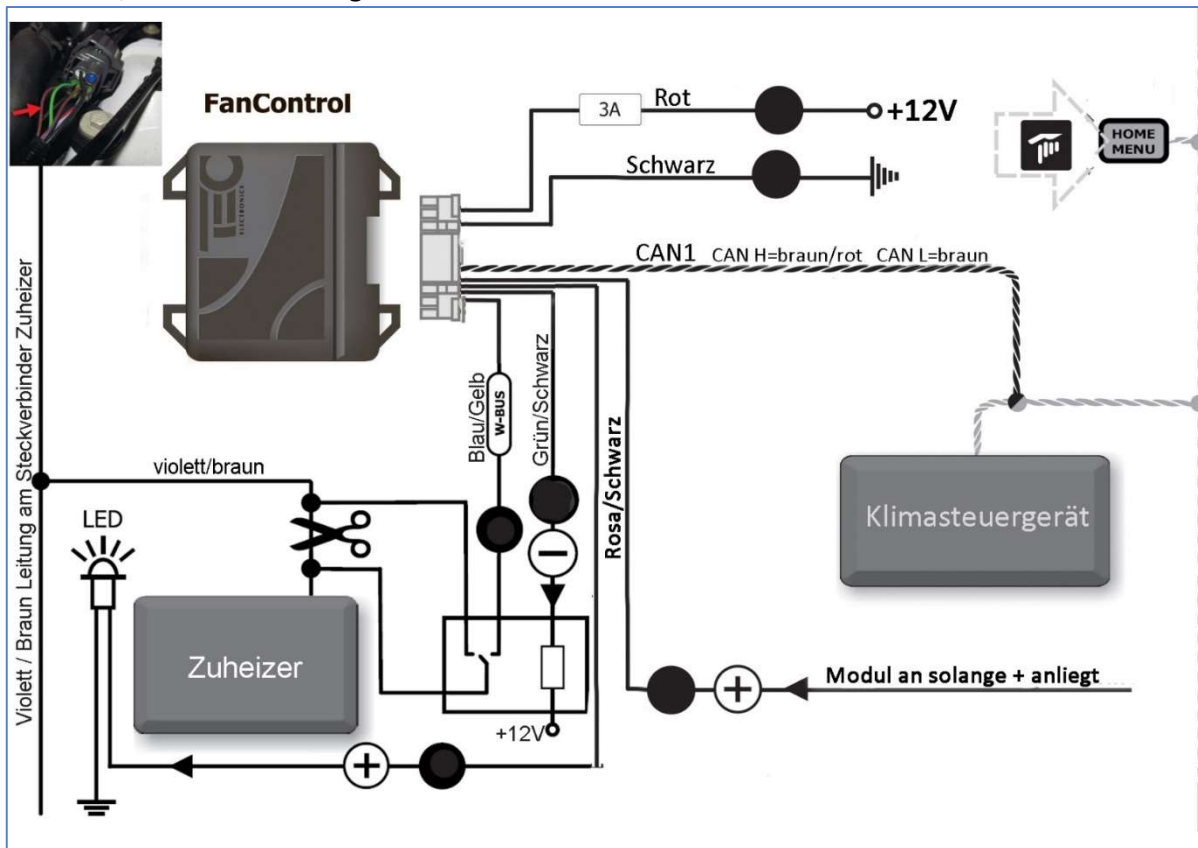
FanControl

3A
Rot
+12V

Schwarz

HOME MENU

CAN1 CAN H=braun/rot CAN L=braun

Violett / Braun Leitung am Steckverbinder Zuheizer

violett/braun

Blau/Gelb
W-BUS

Grün/Schwarz

Rosa/Schwarz

LED

Klimasteuergerät

Zuheizer

Modul an solange + anliegt

+12V